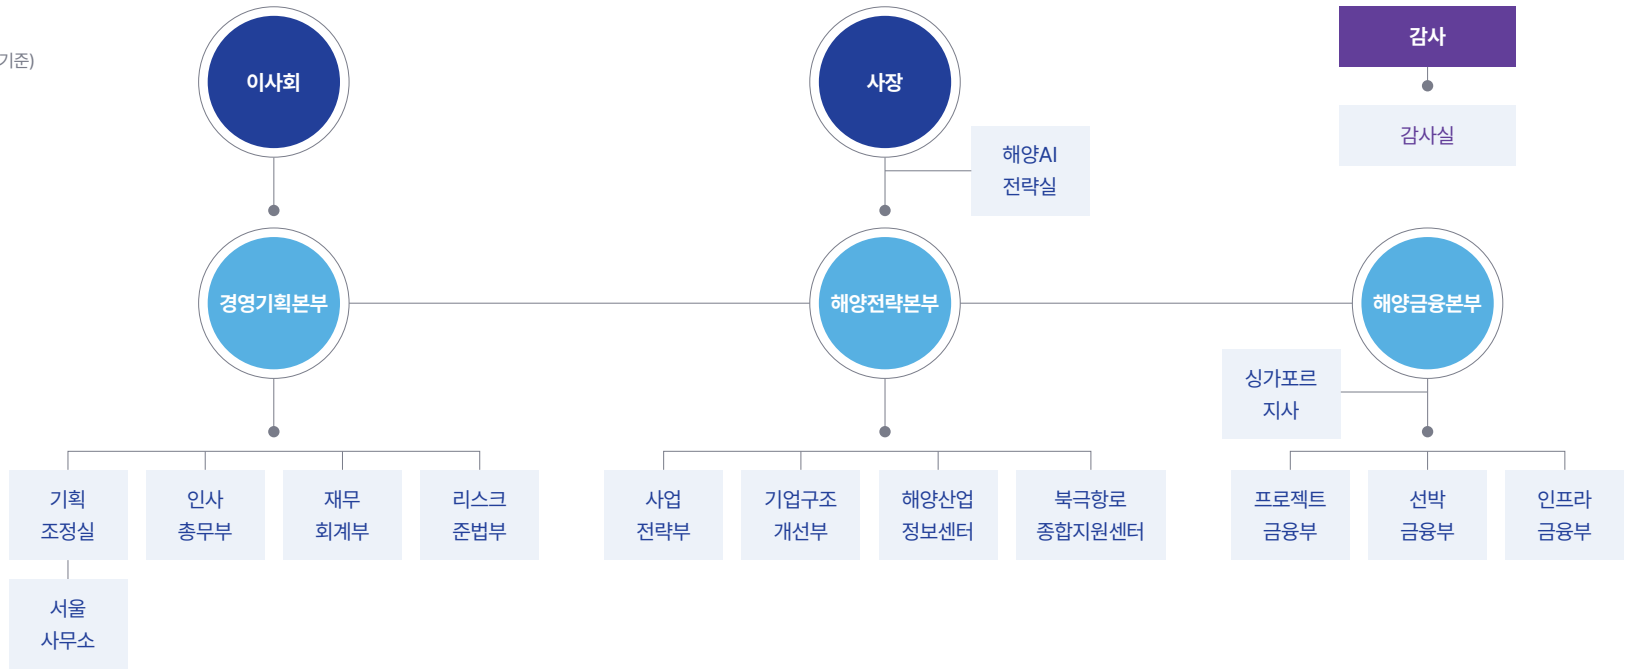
기준)

이사회

사장

감사

감사실

해양AI 전략실

경영기획본부

해양전략본부

해양금융본부

싱가포르 지사

기획 조정실

서울 사무소

인사 총무부

재무 회계부

리스크 준법부

사업 전략부

기업구조 개선부

해양산업 정보센터

북극항로 종합지원센터

프로젝트 금융부

선박 금융부

인프라 금융부